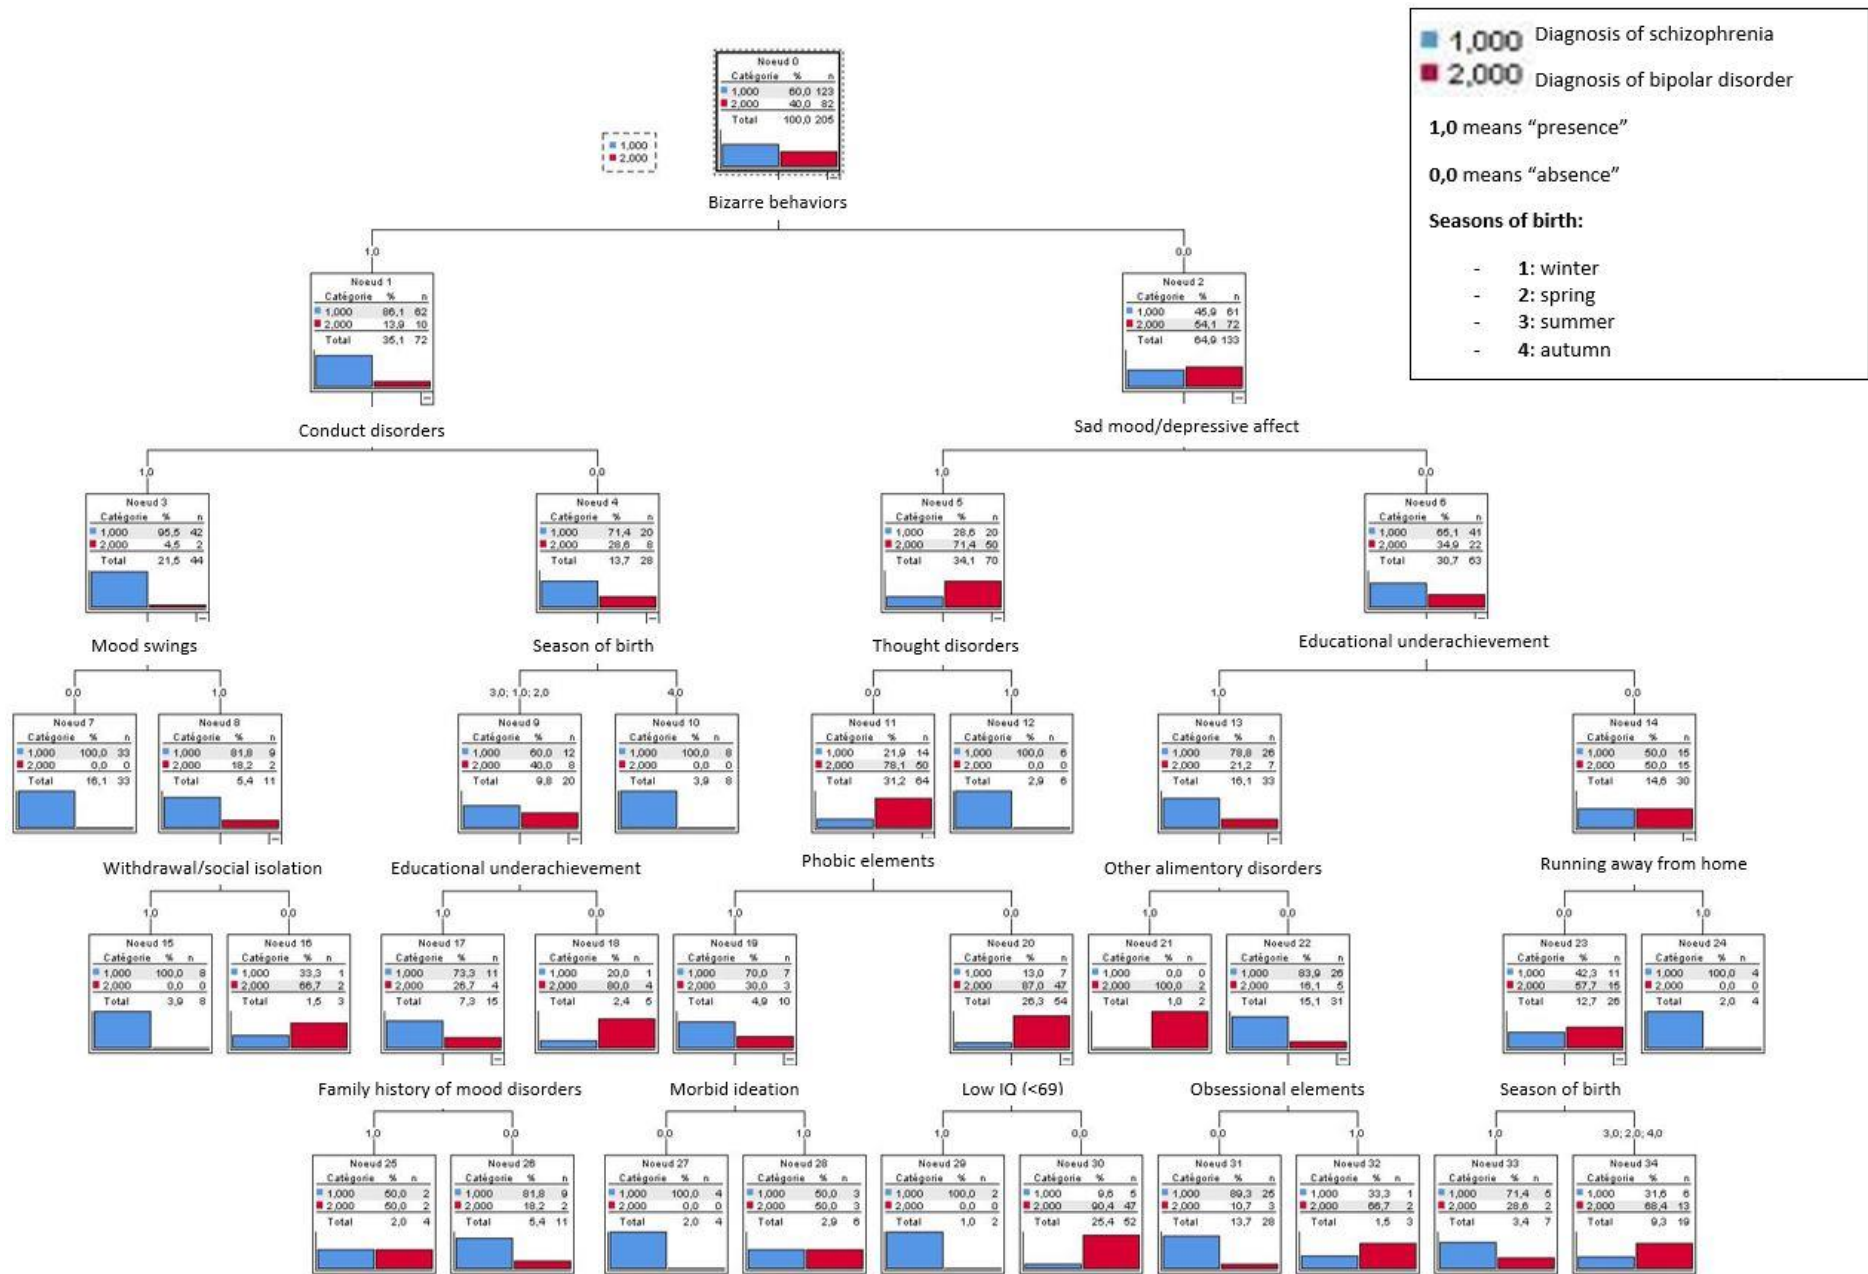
1,000 Diagnosis of schizophrenia
2,000 Diagnosis of bipolar disorder

1,0 means "presence"

0,0 means "absence"

Seasons of birth:

- 1: winter
- 2: spring
- 3: summer
- 4: autumn

1,000
2,000

Noeud 0

| Catégorie | % | n |
|---|---|---|
| 1,000 | 60,0 | 123 |
| 2,000 | 40,0 | 82 |
| Total | 100,0 | 205 |

Bizarre behaviors

1,0

Noeud 1

| Catégorie | % | n |
|---|---|---|
| 1,000 | 86,1 | 62 |
| 2,000 | 13,9 | 10 |
| Total | 35,1 | 72 |

Conduct disorders

0,0

Noeud 2

| Catégorie | % | n |
|---|---|---|
| 1,000 | 45,9 | 61 |
| 2,000 | 54,1 | 72 |
| Total | 64,9 | 133 |

Sad mood/depressive affect

1,0

Noeud 3

| Catégorie | % | n |
|---|---|---|
| 1,000 | 95,5 | 42 |
| 2,000 | 4,5 | 2 |
| Total | 21,5 | 44 |

Mood swings

0,0

Noeud 4

| Catégorie | % | n |
|---|---|---|
| 1,000 | 71,4 | 20 |
| 2,000 | 28,6 | 8 |
| Total | 13,7 | 28 |

Season of birth

1,0

Noeud 5

| Catégorie | % | n |
|---|---|---|
| 1,000 | 28,6 | 20 |
| 2,000 | 71,4 | 50 |
| Total | 34,1 | 70 |

Thought disorders

0,0

Noeud 6

| Catégorie | % | n |
|---|---|---|
| 1,000 | 65,1 | 41 |
| 2,000 | 34,9 | 22 |
| Total | 30,7 | 63 |

Educational underachievement

0,0

Noeud 7

| Catégorie | % | n |
|---|---|---|
| 1,000 | 100,0 | 33 |
| 2,000 | 0,0 | 0 |
| Total | 16,1 | 33 |

1,0

Noeud 8

| Catégorie | % | n |
|---|---|---|
| 1,000 | 81,8 | 9 |
| 2,000 | 18,2 | 2 |
| Total | 5,4 | 11 |

Withdrawal/social isolation

3,0; 1,0; 2,0

Noeud 9

| Catégorie | % | n |
|---|---|---|
| 1,000 | 60,0 | 12 |
| 2,000 | 40,0 | 8 |
| Total | 9,8 | 20 |

Educational underachievement

4,0

Noeud 10

| Catégorie | % | n |
|---|---|---|
| 1,000 | 100,0 | 8 |
| 2,000 | 0,0 | 0 |
| Total | 3,9 | 8 |

0,0

Noeud 11

| Catégorie | % | n |
|---|---|---|
| 1,000 | 21,9 | 14 |
| 2,000 | 78,1 | 50 |
| Total | 31,2 | 64 |

Phobic elements

1,0

Noeud 12

| Catégorie | % | n |
|---|---|---|
| 1,000 | 100,0 | 6 |
| 2,000 | 0,0 | 0 |
| Total | 2,9 | 6 |

1,0

Noeud 13

| Catégorie | % | n |
|---|---|---|
| 1,000 | 78,8 | 26 |
| 2,000 | 21,2 | 7 |
| Total | 16,1 | 33 |

Other alimentory disorders

0,0

Noeud 14

| Catégorie | % | n |
|---|---|---|
| 1,000 | 50,0 | 15 |
| 2,000 | 50,0 | 15 |
| Total | 14,6 | 30 |

Running away from home

1,0

Noeud 15

| Catégorie | % | n |
|---|---|---|
| 1,000 | 100,0 | 8 |
| 2,000 | 0,0 | 0 |
| Total | 3,9 | 8 |

0,0

Noeud 16

| Catégorie | % | n |
|---|---|---|
| 1,000 | 33,3 | 1 |
| 2,000 | 66,7 | 2 |
| Total | 1,5 | 3 |

1,0

Noeud 17

| Catégorie | % | n |
|---|---|---|
| 1,000 | 73,3 | 11 |
| 2,000 | 26,7 | 4 |
| Total | 7,3 | 15 |

Family history of mood disorders

0,0

Noeud 18

| Catégorie | % | n |
|---|---|---|
| 1,000 | 20,0 | 1 |
| 2,000 | 80,0 | 4 |
| Total | 2,4 | 5 |

1,0

Noeud 19

| Catégorie | % | n |
|---|---|---|
| 1,000 | 70,0 | 7 |
| 2,000 | 30,0 | 3 |
| Total | 4,9 | 10 |

Morbid ideation

0,0

Noeud 20

| Catégorie | % | n |
|---|---|---|
| 1,000 | 13,0 | 7 |
| 2,000 | 87,0 | 47 |
| Total | 26,3 | 54 |

Low IQ (<69)

1,0

Noeud 21

| Catégorie | % | n |
|---|---|---|
| 1,000 | 0,0 | 0 |
| 2,000 | 100,0 | 2 |
| Total | 1,0 | 2 |

0,0

Noeud 22

| Catégorie | % | n |
|---|---|---|
| 1,000 | 83,9 | 26 |
| 2,000 | 16,1 | 5 |
| Total | 15,1 | 31 |

Obsessional elements

0,0

Noeud 23

| Catégorie | % | n |
|---|---|---|
| 1,000 | 42,3 | 11 |
| 2,000 | 57,7 | 15 |
| Total | 12,7 | 26 |

Season of birth

1,0

Noeud 24

| Catégorie | % | n |
|---|---|---|
| 1,000 | 100,0 | 4 |
| 2,000 | 0,0 | 0 |
| Total | 2,0 | 4 |

1,0

Noeud 25

| Catégorie | % | n |
|---|---|---|
| 1,000 | 50,0 | 2 |
| 2,000 | 50,0 | 2 |
| Total | 2,0 | 4 |

0,0

Noeud 26

| Catégorie | % | n |
|---|---|---|
| 1,000 | 81,8 | 9 |
| 2,000 | 18,2 | 2 |
| Total | 5,4 | 11 |

0,0

Noeud 27

| Catégorie | % | n |
|---|---|---|
| 1,000 | 100,0 | 4 |
| 2,000 | 0,0 | 0 |
| Total | 2,0 | 4 |

1,0

Noeud 28

| Catégorie | % | n |
|---|---|---|
| 1,000 | 50,0 | 3 |
| 2,000 | 50,0 | 3 |
| Total | 2,9 | 6 |

1,0

Noeud 29

| Catégorie | % | n |
|---|---|---|
| 1,000 | 100,0 | 2 |
| 2,000 | 0,0 | 0 |
| Total | 1,0 | 2 |

0,0

Noeud 30

| Catégorie | % | n |
|---|---|---|
| 1,000 | 9,6 | 5 |
| 2,000 | 90,4 | 47 |
| Total | 25,4 | 52 |

0,0

Noeud 31

| Catégorie | % | n |
|---|---|---|
| 1,000 | 89,3 | 25 |
| 2,000 | 10,7 | 3 |
| Total | 13,7 | 28 |

1,0

Noeud 32

| Catégorie | % | n |
|---|---|---|
| 1,000 | 33,3 | 1 |
| 2,000 | 66,7 | 2 |
| Total | 1,5 | 3 |

1,0

Noeud 33

| Catégorie | % | n |
|---|---|---|
| 1,000 | 71,4 | 5 |
| 2,000 | 28,6 | 2 |
| Total | 3,4 | 7 |

3,0; 2,0; 4,0

Noeud 34

| Catégorie | % | n |
|---|---|---|
| 1,000 | 31,6 | 6 |
| 2,000 | 68,4 | 13 |
| Total | 9,3 | 19 |